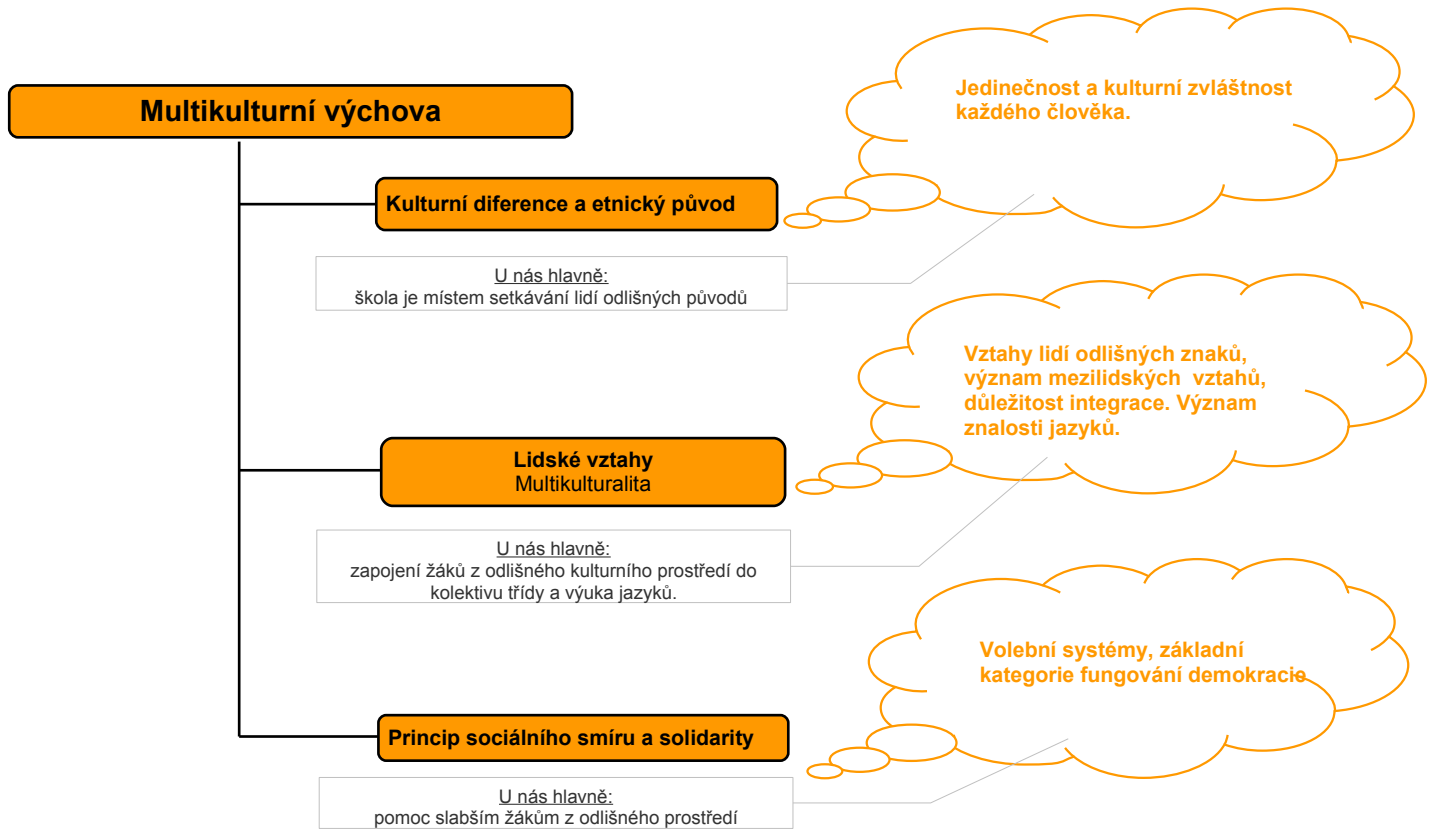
Multikulturní výchova

Kulturní diference a etnický původ

Jedinečnost a kulturní zvláštnost každého člověka.

U nás hlavně:
škola je místem setkávání lidí odlišných původů

Vztahy lidí odlišných znaků, význam mezilidských vztahů, důležitost integrace. Význam znalosti jazyků.

Lidské vztahy
Multikulturalita

U nás hlavně:
zapojení žáků z odlišného kulturního prostředí do kolektivu třídy a výuka jazyků.

Volební systémy, základní kategorie fungování demokracie

Princip sociálního smíru a solidarity

U nás hlavně:
pomoc slabším žákům z odlišného prostředí